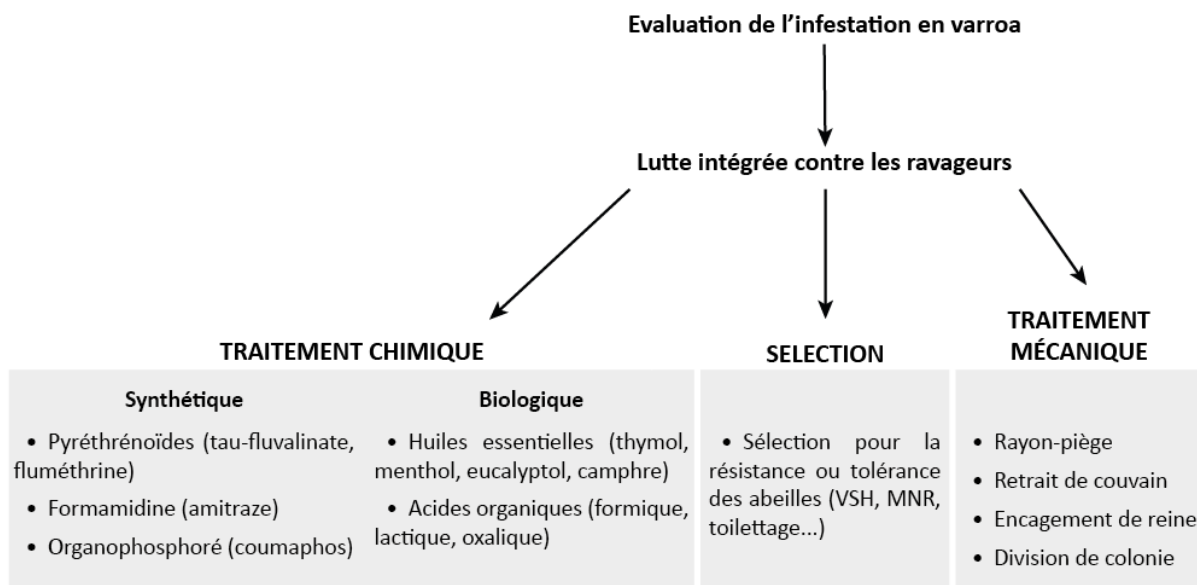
Evaluation de l’infestation en varroa

Lutte intégrée contre les ravageurs

TRAITEMENT CHIMIQUE

Synthétique

• Pyréthrénoïdes (tau-fluvalinate, fluméthrine)

• Formamidine (amitraze)

• Organophosphoré (coumaphos)

Biologique

• Huiles essentielles (thymol, menthol, eucalyptol, camphre)

• Acides organiques (formique, lactique, oxalique)

SELECTION

• Sélection pour la résistance ou tolérance des abeilles (VSH, MNR, toilettage...)

TRAITEMENT MÉCANIQUE

• Rayon-piège

• Retrait de couvain

• Encagement de reine

• Division de colonie